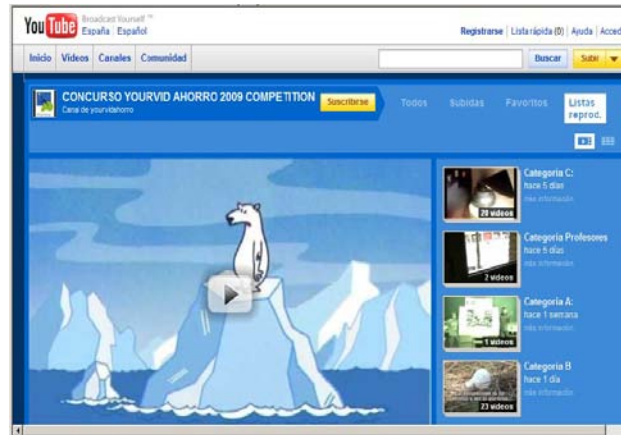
YouTube Broadcast Yourself ™ España Español

Registrarse | Lista rápida (0) | Ayuda | Acced

Inicio Videos Canales Comunidad

Buscar Subir

CONCURSO YOURVID AHORRO 2009 COMPETITION
Canal de yourvidahorro
Suscribirse

Todos Subidas Favoritos Listas reprod.

Categoría C:
hace 5 días
más información
20 videos

Categoría Profesores
hace 5 días
más información
2 videos

Categoría A:
hace 1 semana
más información
1 videos

Categoría B
hace 1 día
más información
23 videos